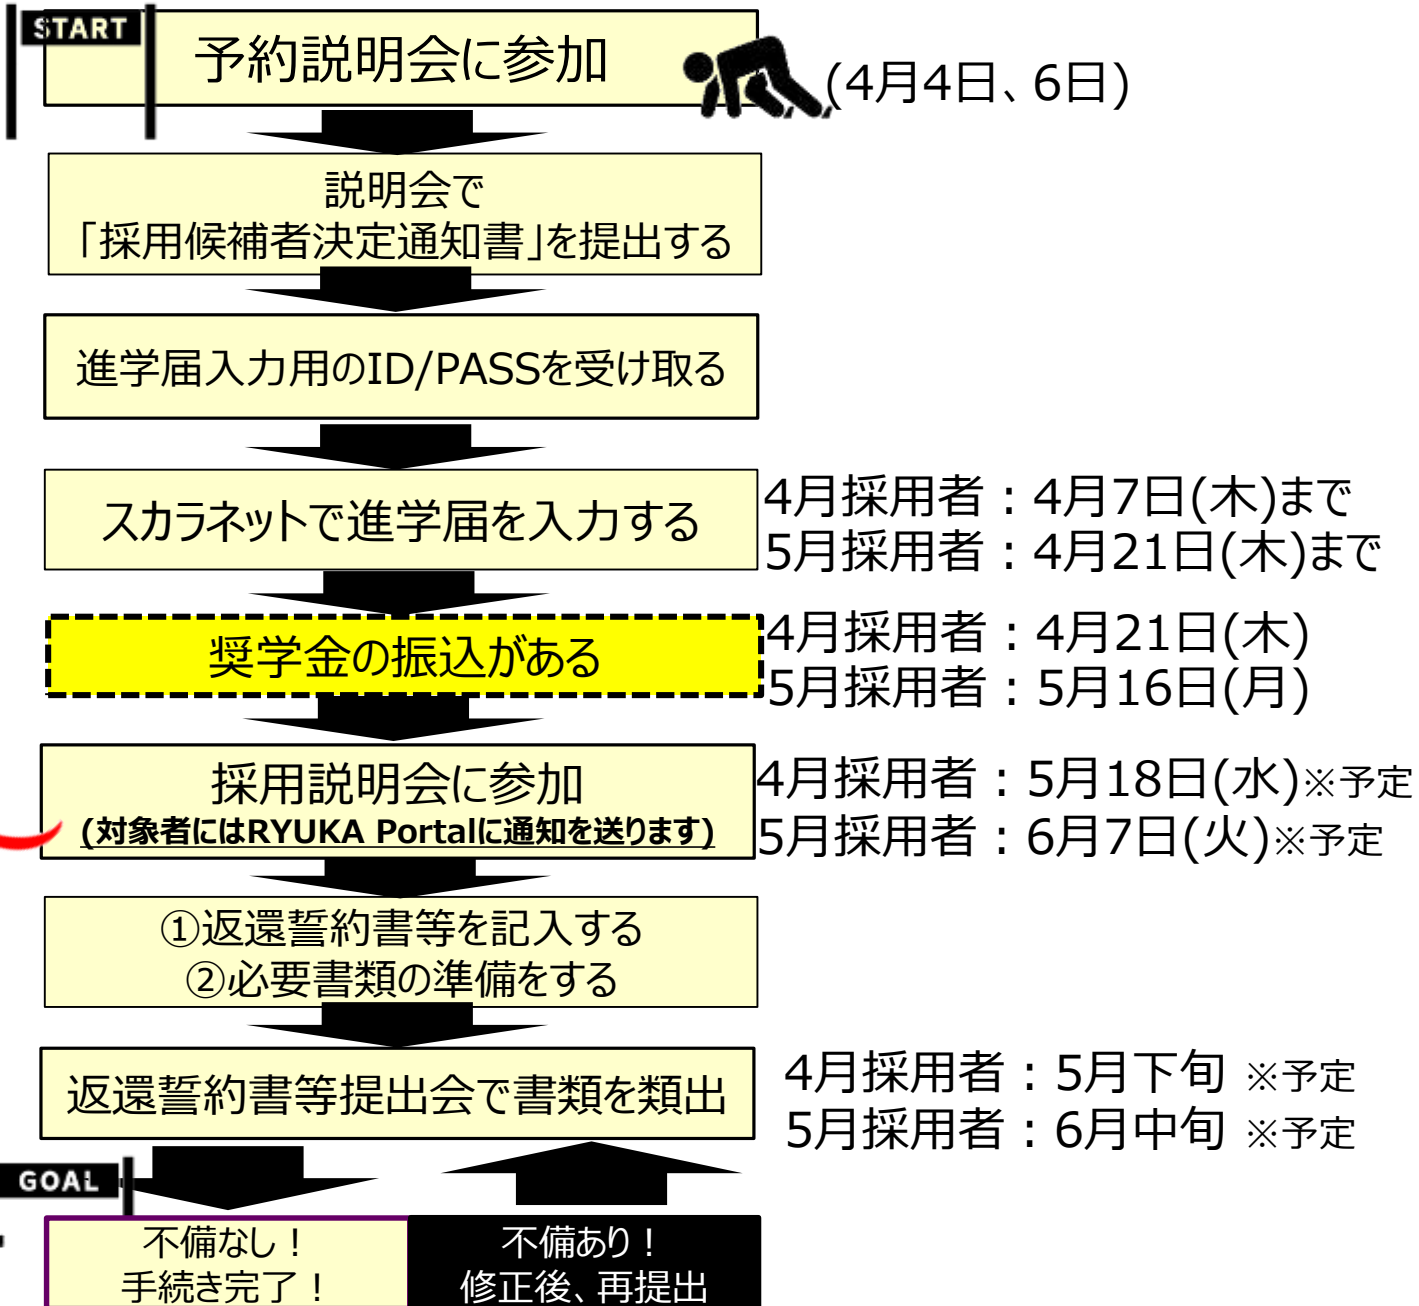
START

予約説明会に参加

(4月4日、6日)

説明会で
「採用候補者決定通知書」を提出する

進学届入力用のID/PASSを受け取る

スカラネットで進学届を入力する

4月採用者：4月7日(木)まで
5月採用者：4月21日(木)まで

奨学金の振込がある

4月採用者：4月21日(木)
5月採用者：5月16日(月)

採用説明会に参加
(対象者にはRYUKA Portalに通知を送ります)

4月採用者：5月18日(水)※予定
5月採用者：6月7日(火)※予定

①返還誓約書等を記入する
②必要書類の準備をする

返還誓約書等提出会で書類を類出

4月採用者：5月下旬 ※予定
5月採用者：6月中旬 ※予定

GOAL

不備なし！
手続き完了！

不備あり！
修正後、再提出